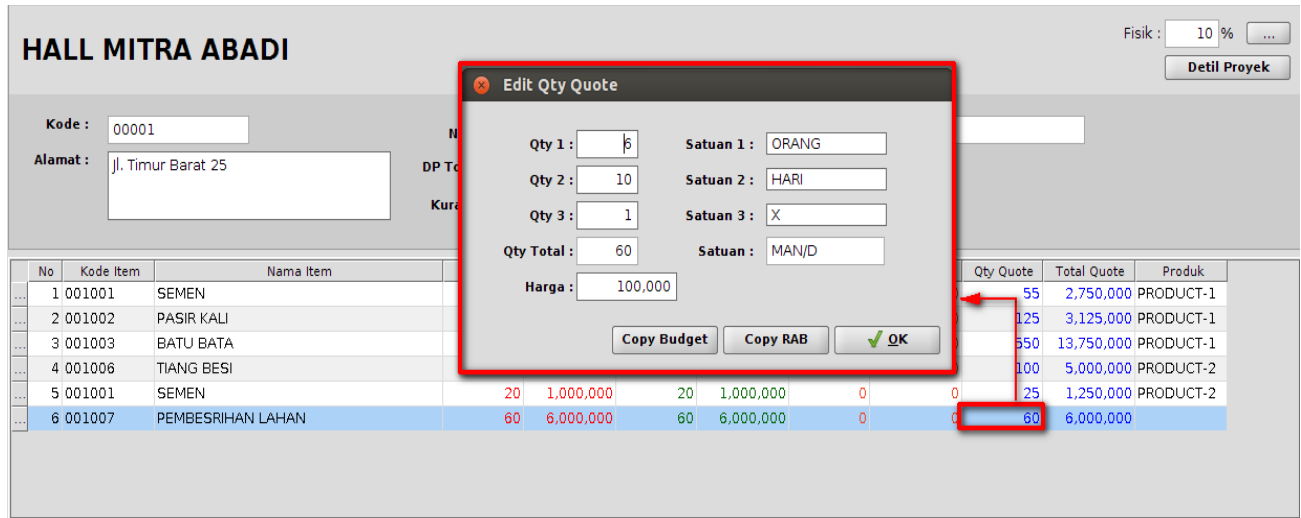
HALL MITRA ABADI

Fisik : 10 % ...

Detil Proyek

Kode : 00001

Alamat : Jl. Timur Barat 25

N

DP To

Kura

Edit Qty Quote

Qty 1 : 6
Satuan 1 : ORANG
Qty 2 : 10
Satuan 2 : HARI
Qty 3 : 1
Satuan 3 : X
Qty Total : 60
Satuan : MAN/D
Harga : 100,000

Copy Budget
Copy RAB
OK

| No | Kode Item | Nama Item | | | | | | | Qty Quote | Total Quote | Produk |
|---|---|---|---|---|---|---|---|---|---|---|---|
| 1 | 001001 | SEMEN | | | | | | | 55 | 2,750,000 | PRODUCT-1 |
| 2 | 001002 | PASIR KALI | | | | | | | 125 | 3,125,000 | PRODUCT-1 |
| 3 | 001003 | BATU BATA | | | | | | | 550 | 13,750,000 | PRODUCT-1 |
| 4 | 001006 | TIANG BESI | | | | | | | 100 | 5,000,000 | PRODUCT-2 |
| 5 | 001001 | SEMEN | 20 | 1,000,000 | 20 | 1,000,000 | 0 | 0 | 25 | 1,250,000 | PRODUCT-2 |
| 6 | 001007 | PEMBESRIHAN LAHAN | 60 | 6,000,000 | 60 | 6,000,000 | 0 | 0 | 60 | 6,000,000 | |